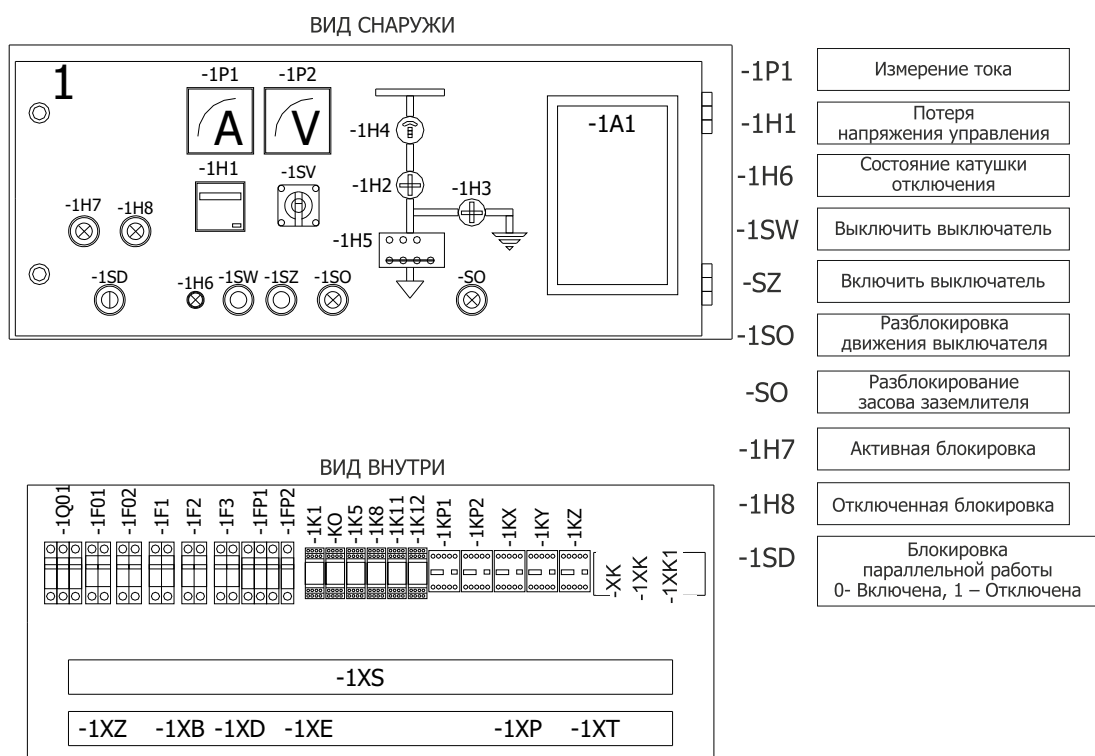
ВИД СНАРУЖИ

1

-1P1 -1P2

A V

-1H1 -1SV

-1H4

-1H2 -1H3

-1H7 -1H8

-1H5

-1A1

-1SD -1H6 -1SW -1SZ -1SO -SO

| -1P1 | Измерение тока |
|---|---|
| -1H1 | Потеря напряжения управления |
| -1H6 | Состояние катушки отключения |
| -1SW | Выключить выключатель |
| -SZ | Включить выключатель |
| -1SO | Разблокировка движения выключателя |
| -SO | Разблокирование засова заземлителя |
| -1H7 | Активная блокировка |
| -1H8 | Отключенная блокировка |
| -1SD | Блокировка параллельной работы 0- Включена, 1 – Отключена |

ВИД ВНУТРИ

-1Q01 -1F01 -1F02 -1F1 -1F2 -1F3 -1FP1 -1FP2 -1K1 -KO -1K5 -1K8 -1K11 -1K12 -1KP1 -1KP2 -1KX -1KY -1KZ -XK -1XK -1XK1

-1XS

-1XZ -1XB -1XD -1XE -1XP -1XT